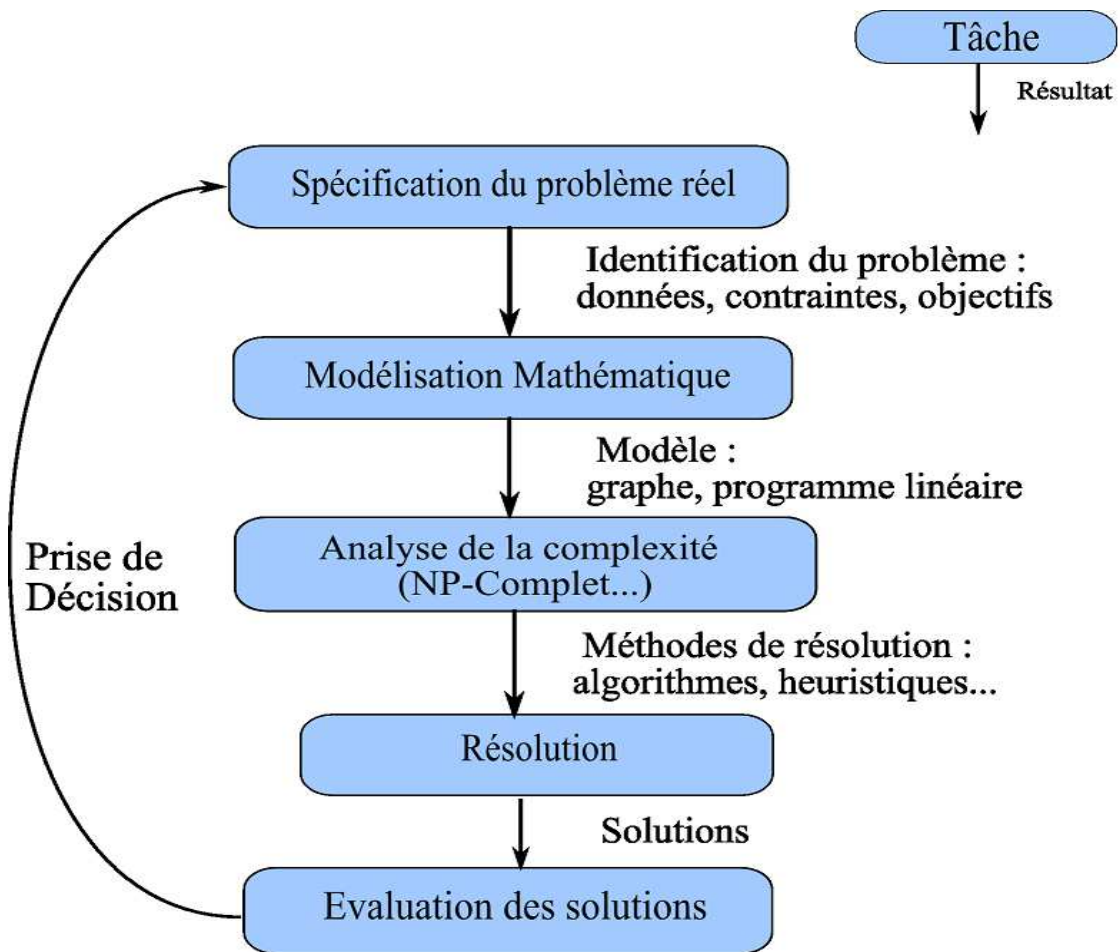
Tâche

Résultat

Spécification du problème réel

Identification du problème : données, contraintes, objectifs

Modélisation Mathématique

Modèle : graphe, programme linéaire

Prise de Décision

Analyse de la complexité (NP-Complet...)

Méthodes de résolution : algorithmes, heuristiques...

Résolution

Solutions

Evaluation des solutions